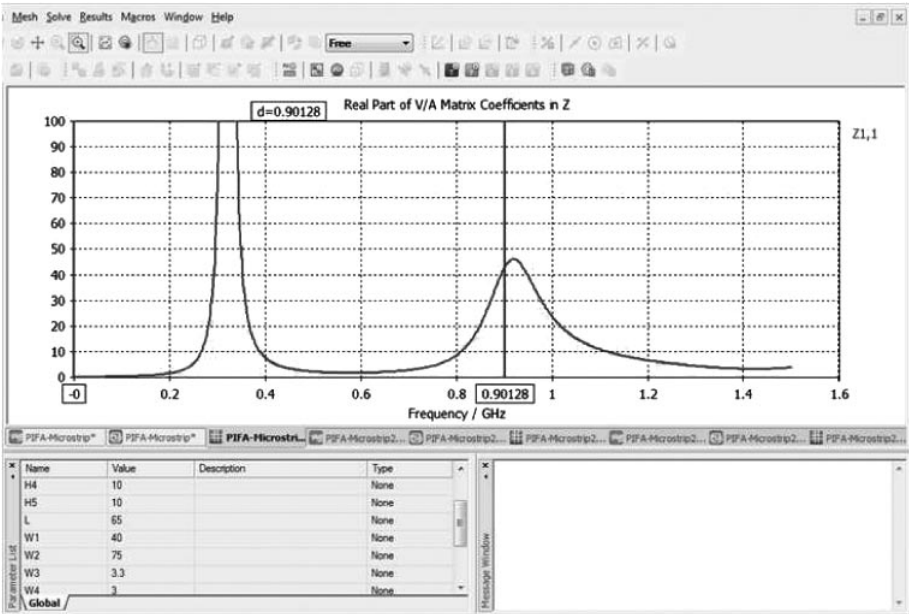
Mesh Solve Results Macros Window Help

Free

d=0.90128

Real Part of V/A Matrix Coefficents in Z

Z1,1

100
90
80
70
60
50
40
30
20
10
0

-0
0.2
0.4
0.6
0.8
0.90128
1
1.2
1.4
1.6

Frequency / GHz

PIFA-Microstrip* | PIFA-Microstrip* | PIFA-Microstri... | PIFA-Microstrip2... | PIFA-Microstrip2... | PIFA-Microstrip2... | PIFA-Microstrip2... | PIFA-Microstrip2... | PIFA-Microstrip2...

| Name | Value | Description | Type |
|---|---|---|---|
| H4 | 10 | | None |
| H5 | 10 | | None |
| L | 65 | | None |
| W1 | 40 | | None |
| W2 | 75 | | None |
| W3 | 3.3 | | None |
| W4 | 3 | | None |

Parameter List

Global

Message Window